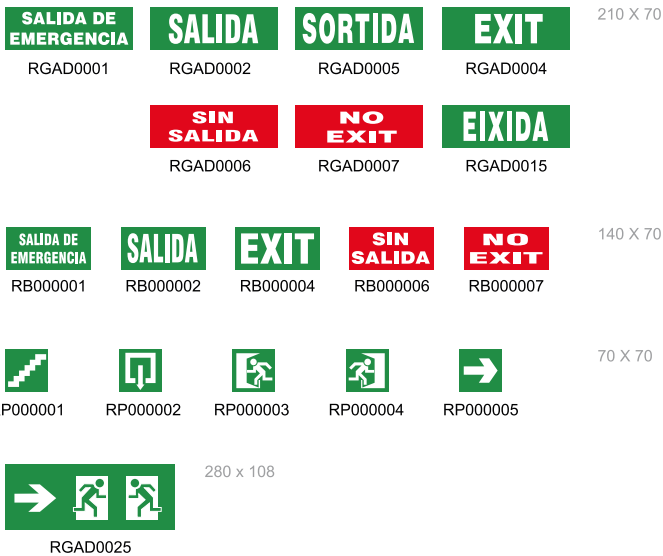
SALIDA DE EMERGENCIA
RGAD0001

SALIDA
RGAD0002

SORTIDA
RGAD0005

EXIT
RGAD0004

210 X 70

SIN SALIDA
RGAD0006

NO EXIT
RGAD0007

EIXIDA
RGAD0015

SALIDA DE EMERGENCIA
RB000001

SALIDA
RB000002

EXIT
RB000004

SIN SALIDA
RB000006

NO EXIT
RB000007

140 X 70

P000001

RP000002

RP000003

RP000004

RP000005

70 X 70

280 x 108

RGAD0025